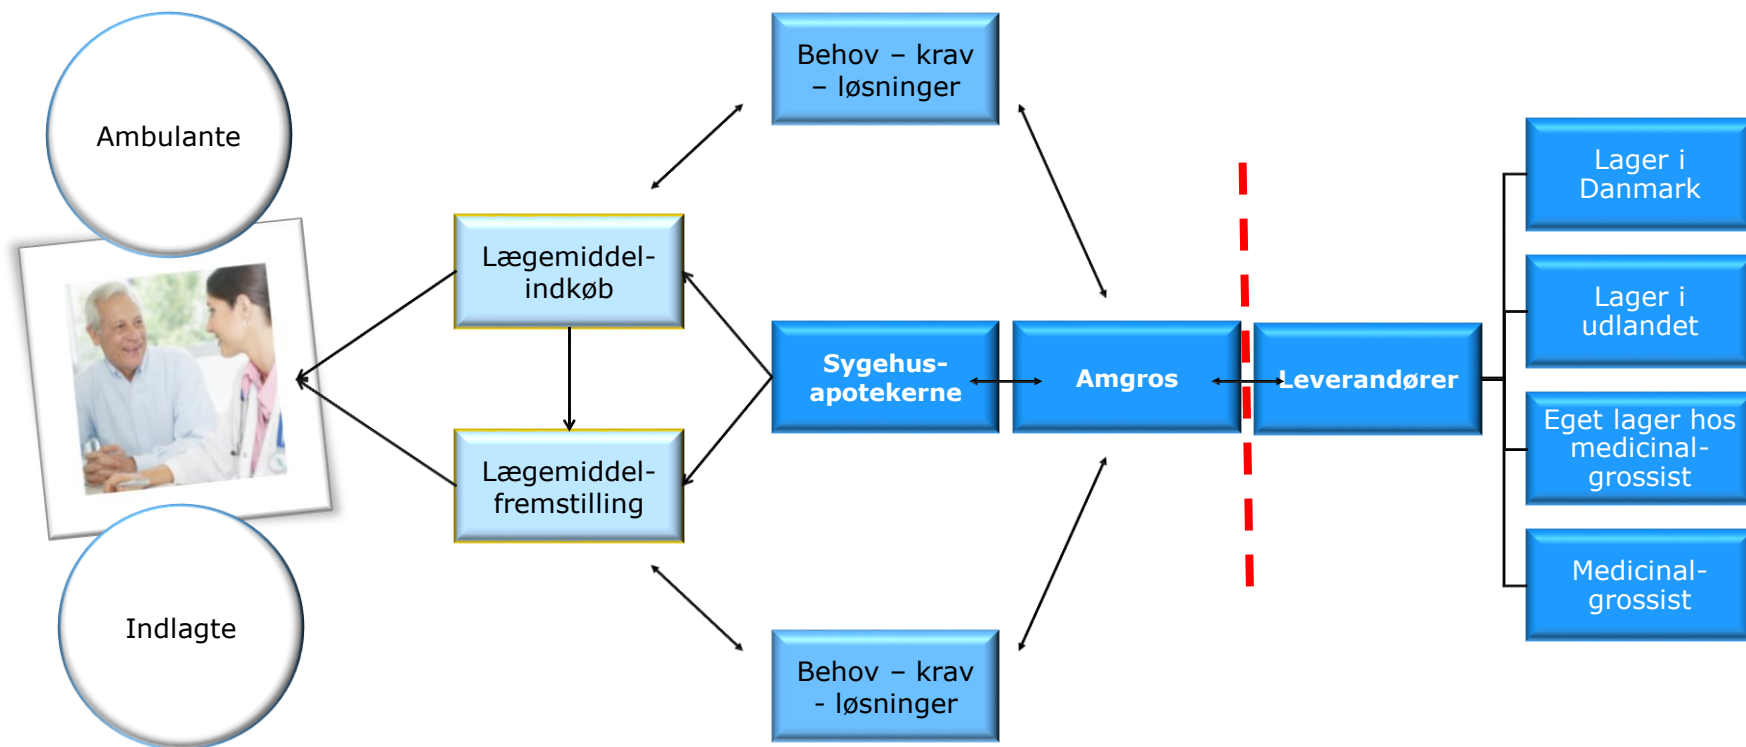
Ambulante

Indlagte

Lægemiddel-indkøb

Lægemiddel-fremstilling

Behov – krav – løsninger

Sygehus-apotekerne

Amgros

Leverandører

Behov – krav - løsninger

Lager i Danmark

Lager i udlandet

Eget lager hos medicinal-grossist

Medicinal-grossist